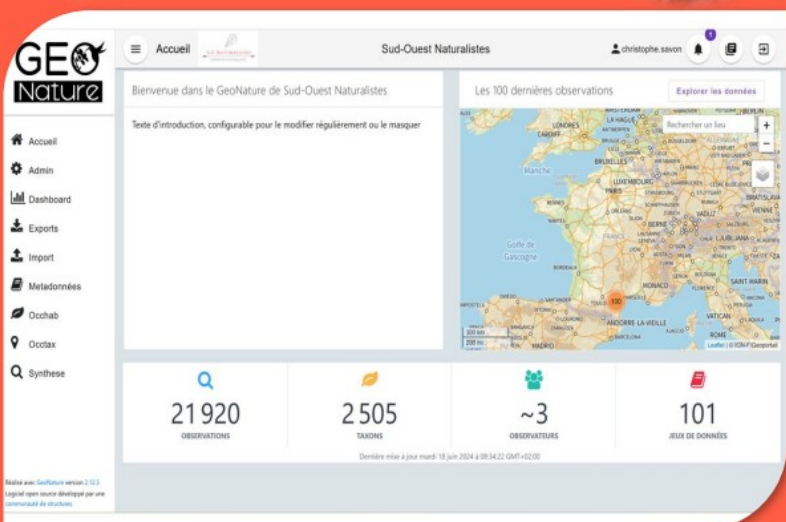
GEO Nature

Accueil

Sud-Ouest Naturalistes

christophe.savon

1

Accueil

Admin

Dashboard

Exports

Import

Metadonnées

Occhab

Occtax

Synthese

Réalisé avec GeoNature version 2.12.3
Logiciel open source développé par une communauté de structures

Bienvenue dans le GeoNature de Sud-Ouest Naturalistes

Texte d'introduction, configurable pour le modifier régulièrement ou le masquer

Les 100 dernières observations

Explorer les données

Rechercher un lieu

+

−

LONDRES
LA HAGUE
CARDIFF
BRUXELLES
LUXEMBOURG
Manche
PARIS
FRANCE
Golfe de Gascogne
BERNE
VADUZ
LJUBLJANA
ZAGREB
SAINT-MARIN
MONACO
TOULOUSE
100
ANDORRE-LA-VIEILLE
VATICAN
MADRID
300 km
200 mi
Leaflet | © IGN-F/Geoportail

21 920
OBSERVATIONS

2 505
TAXONS

~3
OBSERVATEURS

101
JEUX DE DONNÉES

Dernière mise à jour mardi 18 juin 2024 à 08:34:22 GMT+02:00